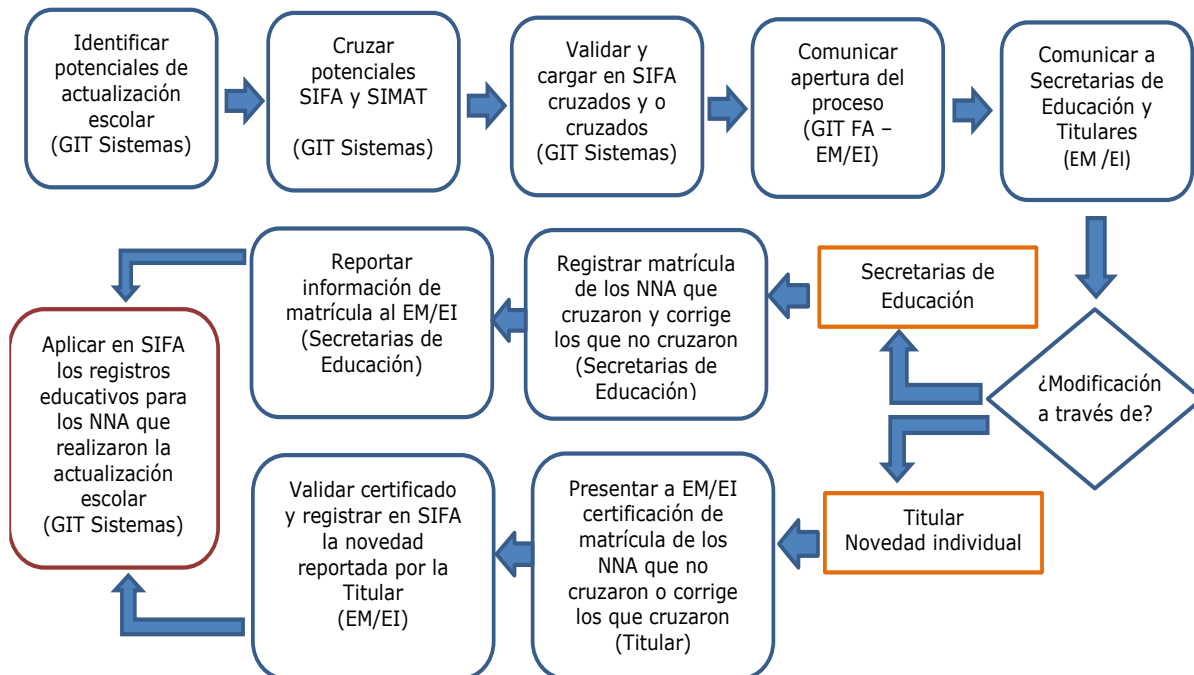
Identificar potenciales de actualización escolar
(GIT Sistemas)

Cruzar potenciales SIFA y SIMAT

(GIT Sistemas)

Validar y cargar en SIFA cruzados y o cruzados
(GIT Sistemas)

Comunicar apertura del proceso
(GIT FA – EM/EI)

Comunicar a Secretarias de Educación y Titulares
(EM /EI)

¿Modificación a través de?

Secretarias de Educación

Registrar matrícula de los NNA que cruzaron y corrige los que no cruzaron
(Secretarias de Educación)

Reportar información de matrícula al EM/EI
(Secretarias de Educación)

Aplicar en SIFA los registros educativos para los NNA que realizaron la actualización escolar
(GIT Sistemas)

Titular
Novedad individual

Presentar a EM/EI certificación de matrícula de los NNA que no cruzaron o corrige los que cruzaron
(Titular)

Validar certificado y registrar en SIFA la novedad reportada por la Titular
(EM/EI)